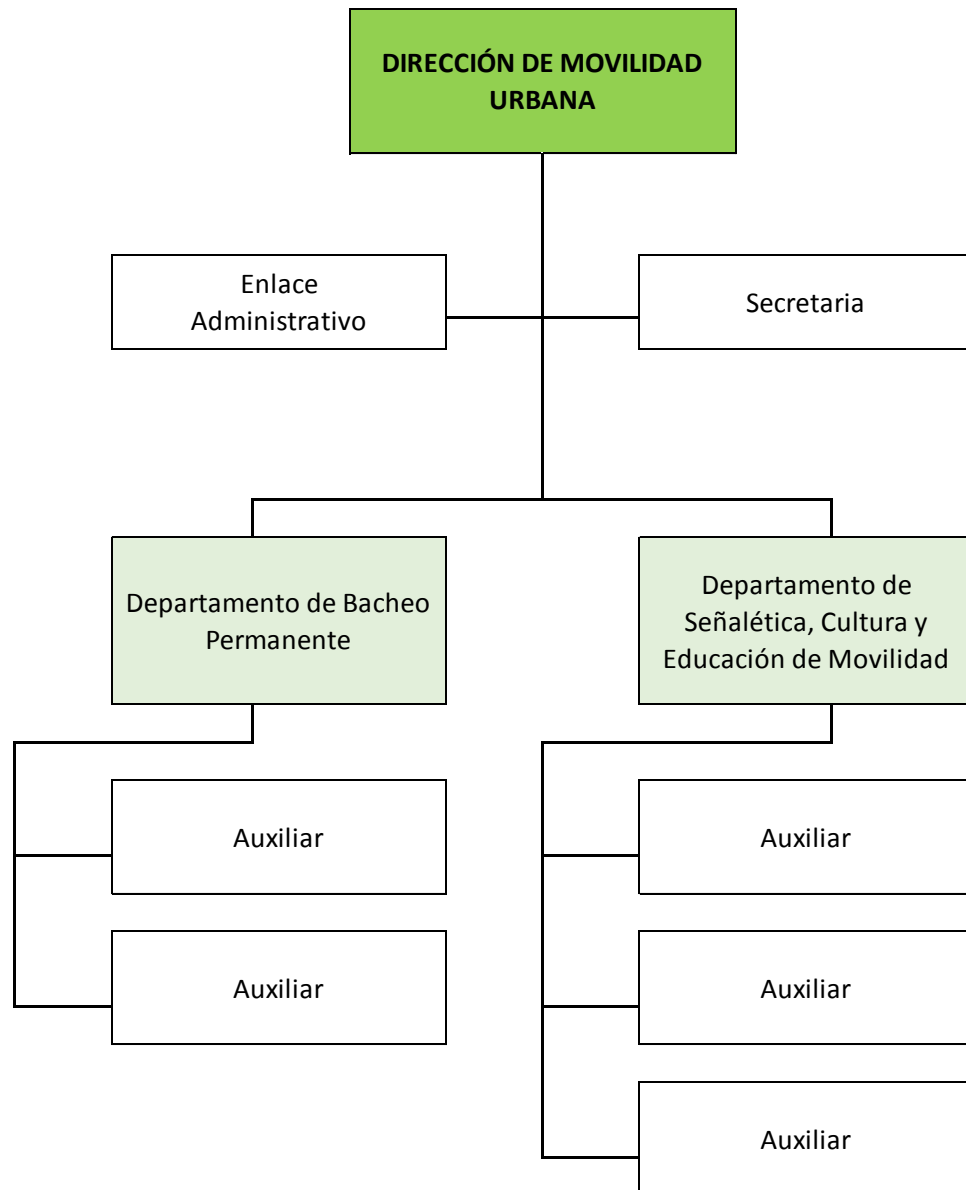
DIRECCIÓN DE MOVILIDAD URBANA

Enlace Administrativo

Secretaria

Departamento de Bacheo Permanente

Departamento de Señalética, Cultura y Educación de Movilidad

Auxiliar

Auxiliar

Auxiliar

Auxiliar

Auxiliar